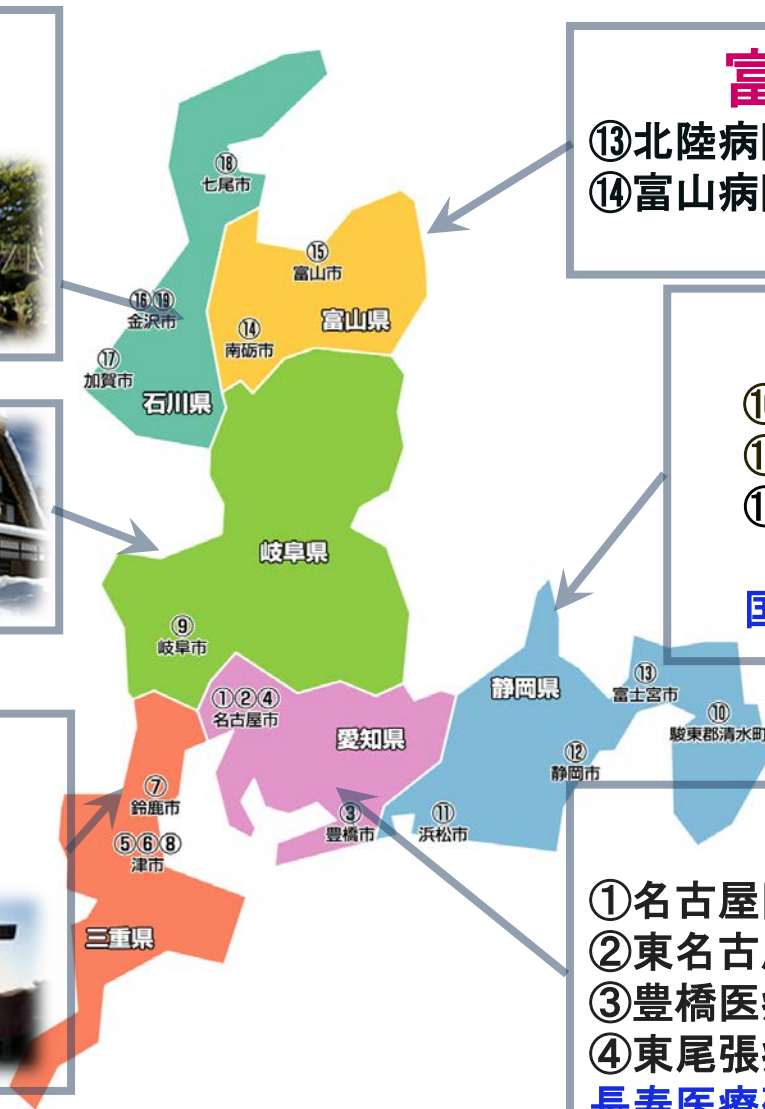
富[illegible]
⑬北陸病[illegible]
⑭富山病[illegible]

⑱
七尾市

⑮
富山市

富山県

⑯⑲
金沢市

⑭
南砺市

⑰
加賀市

石川県

⑩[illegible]
⑪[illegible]
⑫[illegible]

国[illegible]

岐阜県

⑨
岐阜市

静岡県

⑬
富士宮市

⑩
駿東郡清水町

①②④
名古屋市

愛知県

⑫
静岡市

⑦
鈴鹿市

③
豊橋市

⑪
浜松市

⑤⑥⑧
津市

三重県

①名古屋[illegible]
②東名古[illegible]
③豊橋医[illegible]
④東尾張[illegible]
長寿医療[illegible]